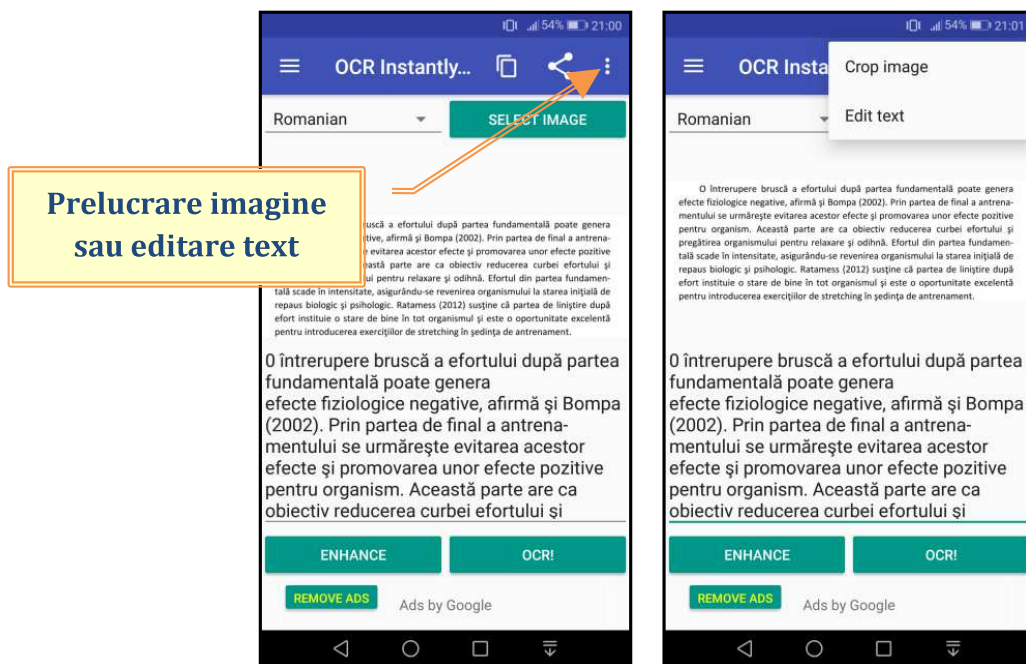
54% 21:00

OCR Instantly...

Romanian

SELECT IMAGE

Prelucrare imagine sau editare text

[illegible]scă a efortului după partea fundamentală poate genera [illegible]tive, afirmă şi Bompa (2002). Prin partea de final a antrena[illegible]e evitarea acestor efecte şi promovarea unor efecte pozitive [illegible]ceastă parte are ca obiectiv reducerea curbei efortului şi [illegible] pentru relaxare şi odihnă. Efortul din partea fundamentală scade în intensitate, asigurându-se revenirea organismului la starea iniţială de repaus biologic şi psihologic. Ratamess (2012) susţine că partea de linişte după efort instituie o stare de bine în tot organismul şi este o oportunitate excelentă pentru introducerea exerciţiilor de stretching în şedinţa de antrenament.

0 întrerupere bruscă a efortului după partea fundamentală poate genera
efecte fiziologice negative, afirmă şi Bompa (2002). Prin partea de final a antrena-
mentului se urmăreşte evitarea acestor efecte şi promovarea unor efecte pozitive pentru organism. Această parte are ca obiectiv reducerea curbei efortului şi

ENHANCE

OCR!

REMOVE ADS

Ads by Google

54% 21:01

OCR Insta

Crop image

Edit text

Romanian

O întrerupere bruscă a efortului după partea fundamentală poate genera efecte fiziologice negative, afirmă şi Bompa (2002). Prin partea de final a antrenamentului se urmăreşte evitarea acestor efecte şi promovarea unor efecte pozitive pentru organism. Această parte are ca obiectiv reducerea curbei efortului şi pregătirea organismului pentru relaxare şi odihnă. Efortul din partea fundamentală scade în intensitate, asigurându-se revenirea organismului la starea iniţială de repaus biologic şi psihologic. Ratamess (2012) susţine că partea de linişte după efort instituie o stare de bine în tot organismul şi este o oportunitate excelentă pentru introducerea exerciţiilor de stretching în şedinţa de antrenament.

0 întrerupere bruscă a efortului după partea fundamentală poate genera
efecte fiziologice negative, afirmă şi Bompa (2002). Prin partea de final a antrena-
mentului se urmăreşte evitarea acestor efecte şi promovarea unor efecte pozitive pentru organism. Această parte are ca obiectiv reducerea curbei efortului şi

ENHANCE

OCR!

REMOVE ADS

Ads by Google